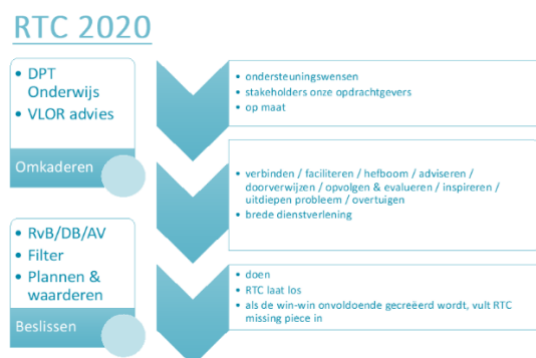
RTC 2020

• DPT Onderwijs
• VLOR advies

Omkaderen

• ondersteuningswensen
• stakeholders onze opdrachtgevers
• op maat

• verbinden / faciliteren / hefboom / adviseren / doorverwijzen / opvolgen & evalueren / inspireren / uitdiepen probleem / overtuigen
• brede dienstverlening

• RvB/DB/AV
• Filter
• Plannen & waarderen

Beslissen

• doen
• RTC laat los
• als de win-win onvoldoende gecreëerd wordt, vult RTC missing piece in